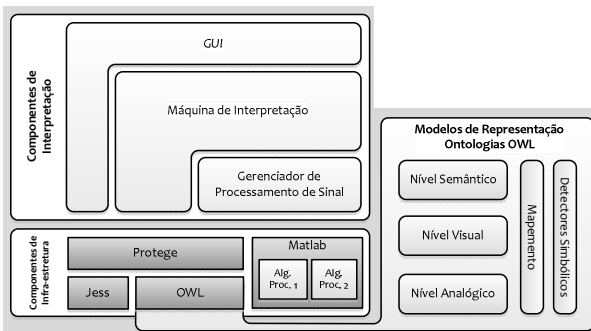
Componentes de Interpretação

GUI

Máquina de Interpretação

Gerenciador de Processamento de Sinal

Componentes de Infra-estrutura

Protege

Jess

OWL

Matlab

Alg. Proc. 1

Alg. Proc. 2

Modelos de Representação Ontologias OWL

Nível Semântico

Nível Visual

Nível Analógico

Mapemento

Detectores Simbólicos